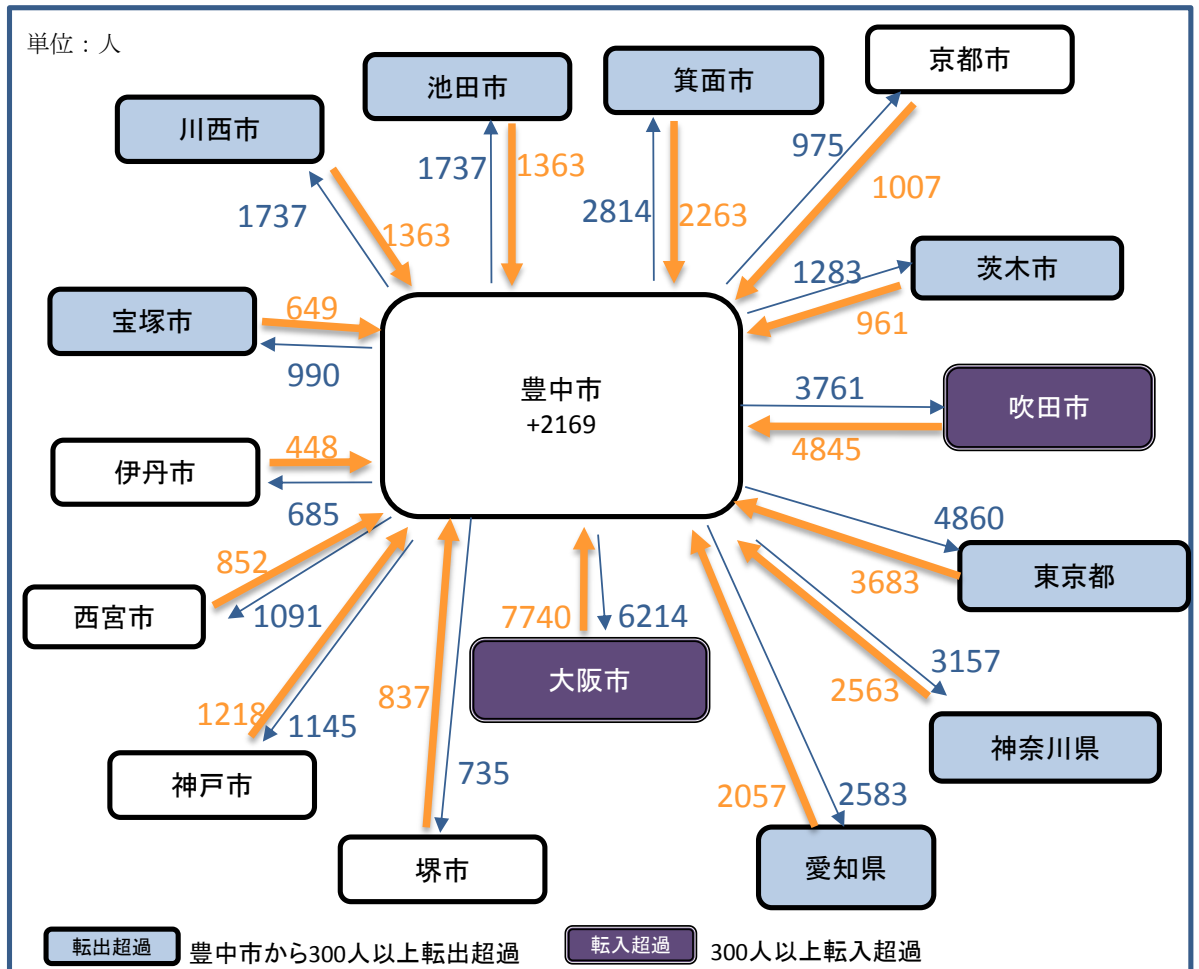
単位：人

池田市

箕面市

京都市

川西市

1737
1363

2814
2263

975
1007

1737
1363

1283
茨木市
961

宝塚市
649
990

豊中市
+2169

3761
吹田市
4845

伊丹市
448
685

4860
東京都
3683

852
西宮市
1091

7740
6214
大阪市

3157
2563
神奈川県

1218
1145
神戸市

837
735
堺市

2057
2583
愛知県

転出超過 豊中市から300人以上転出超過
転入超過 300人以上転入超過